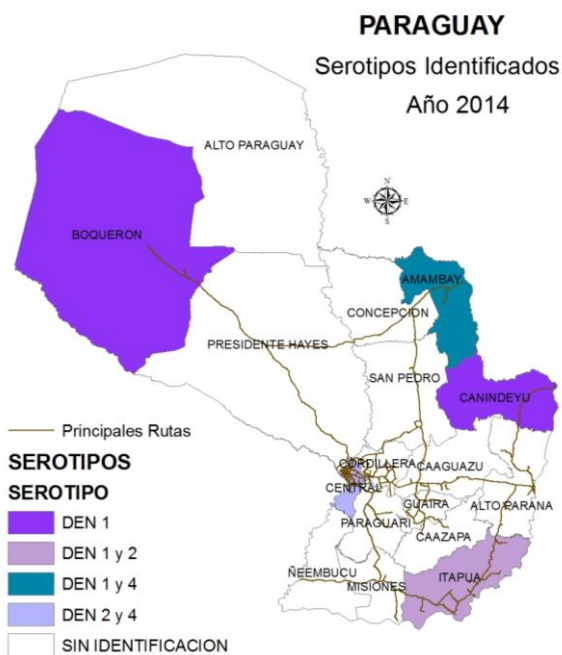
PARAGUAY
Serotipos Identificados
Año 2014

ALTO PARAGUAY

N
W E
S

BOQUERON

AMAMBAY

CONCEPCION

PRESIDENTE HAYES

SAN PEDRO

CANINDEYU

CORDILLERA
CAAGUAZU
CENTRAL
GUAIRA
ALTO PARANA
PARAGUARI
CAAZAPA
ÑEEMBUCU
MISIONES
ITAPUA

Principales Rutas

SEROTIPOS
SEROTIPO
DEN 1
DEN 1 y 2
DEN 1 y 4
DEN 2 y 4
SIN IDENTIFICACION